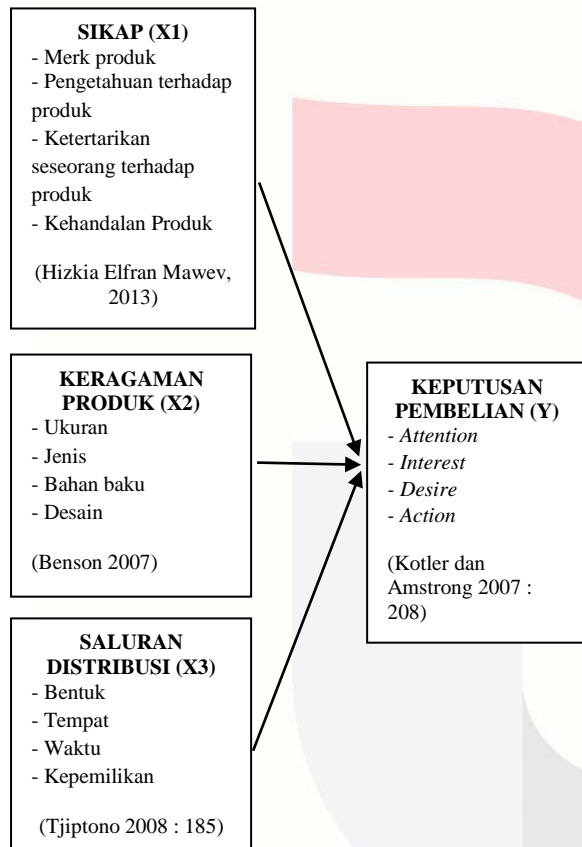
SIKAP (X1)
- Merk produk
- Pengetahuan terhadap produk
- Ketertarikan seseorang terhadap produk
- Kehandalan Produk

(Hizkia Elfran Mawev, 2013)

KERAGAMAN PRODUK (X2)
- Ukuran
- Jenis
- Bahan baku
- Desain

(Benson 2007)

SALURAN DISTRIBUSI (X3)
- Bentuk
- Tempat
- Waktu
- Kepemilikan

(Tjiptono 2008 : 185)

KEPUTUSAN PEMBELIAN (Y)
- Attention
- Interest
- Desire
- Action

(Kotler dan Amstrong 2007 : 208)